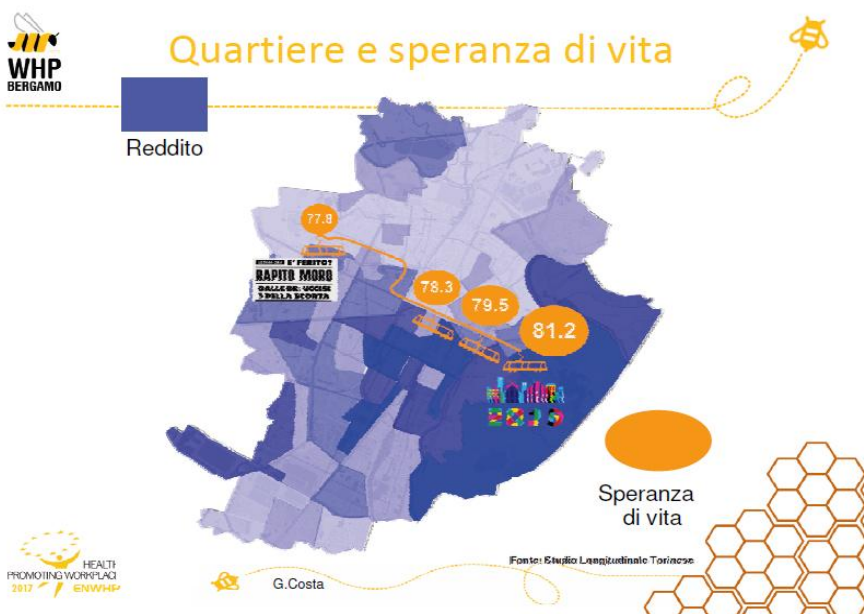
WHP
BERGAMO

Quartiere e speranza di vita

Reddito

77.8

E' FERITO?
RAPITO MORO
GALLORO: UCCISI
5 DELLA SCORTA

78.3

79.5

81.2

2010

Speranza di vita

Fonte: Studio Longitudinale Torinese

HEALTH
PROMOTING WORKPLACE
2017 ENWHP

G.Costa